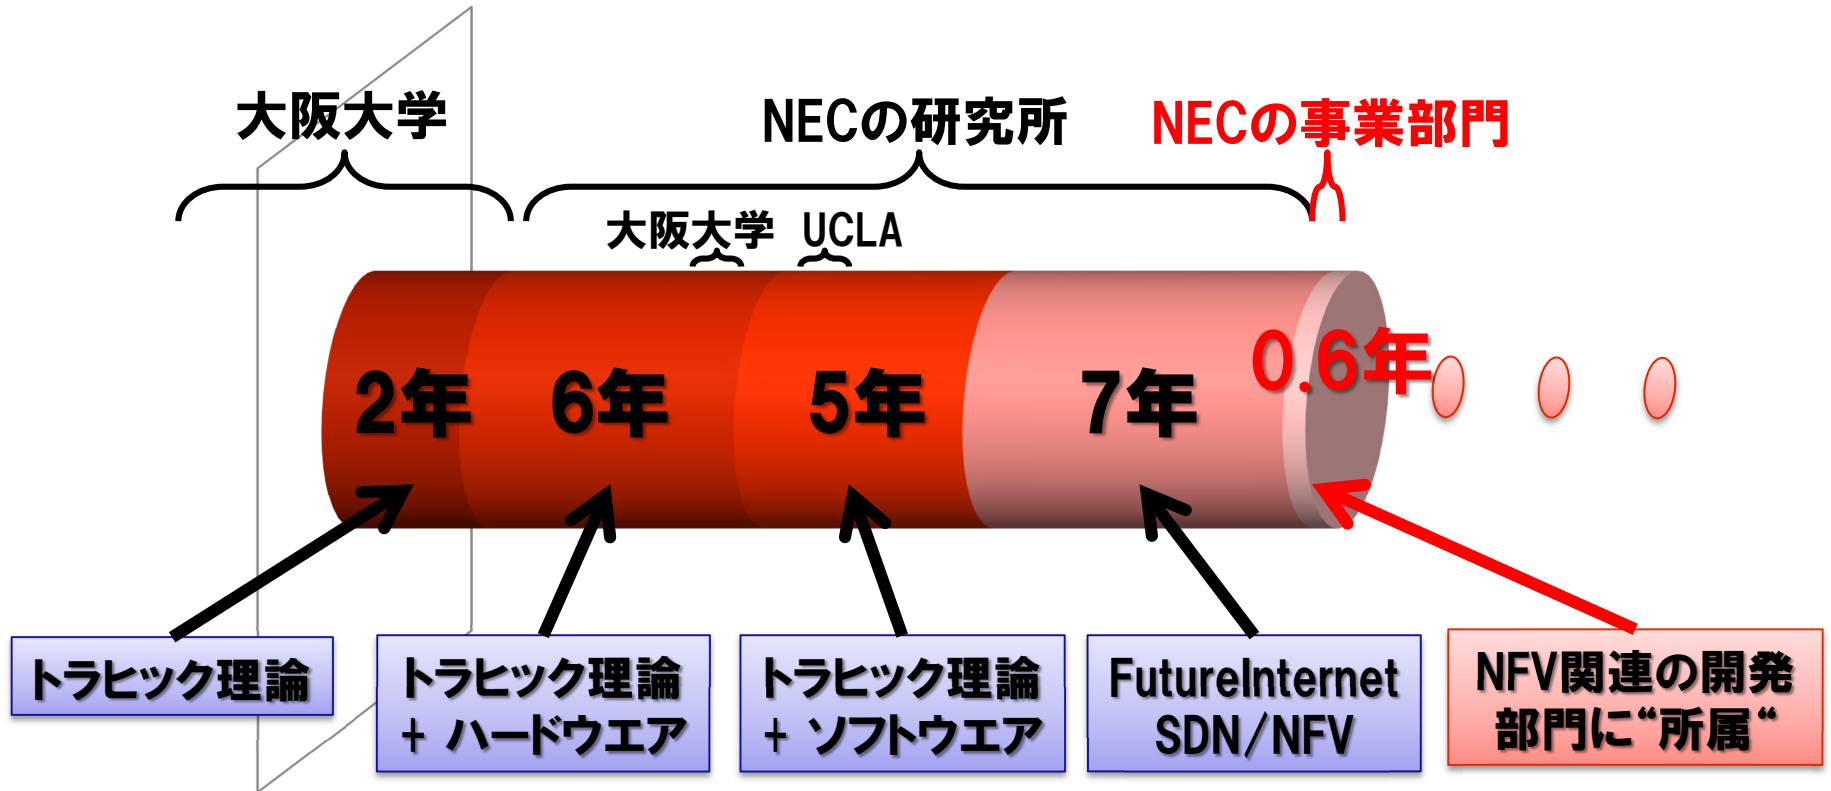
大阪大学

NECの研究所

NECの事業部門

大阪大学 UCLA

2年 6年 5年 7年 0.6年

トラヒック理論

トラヒック理論
+ ハードウエア

トラヒック理論
+ ソフトウエア

FutureInternet
SDN/NFV

NFV関連の開発部門に“所属“